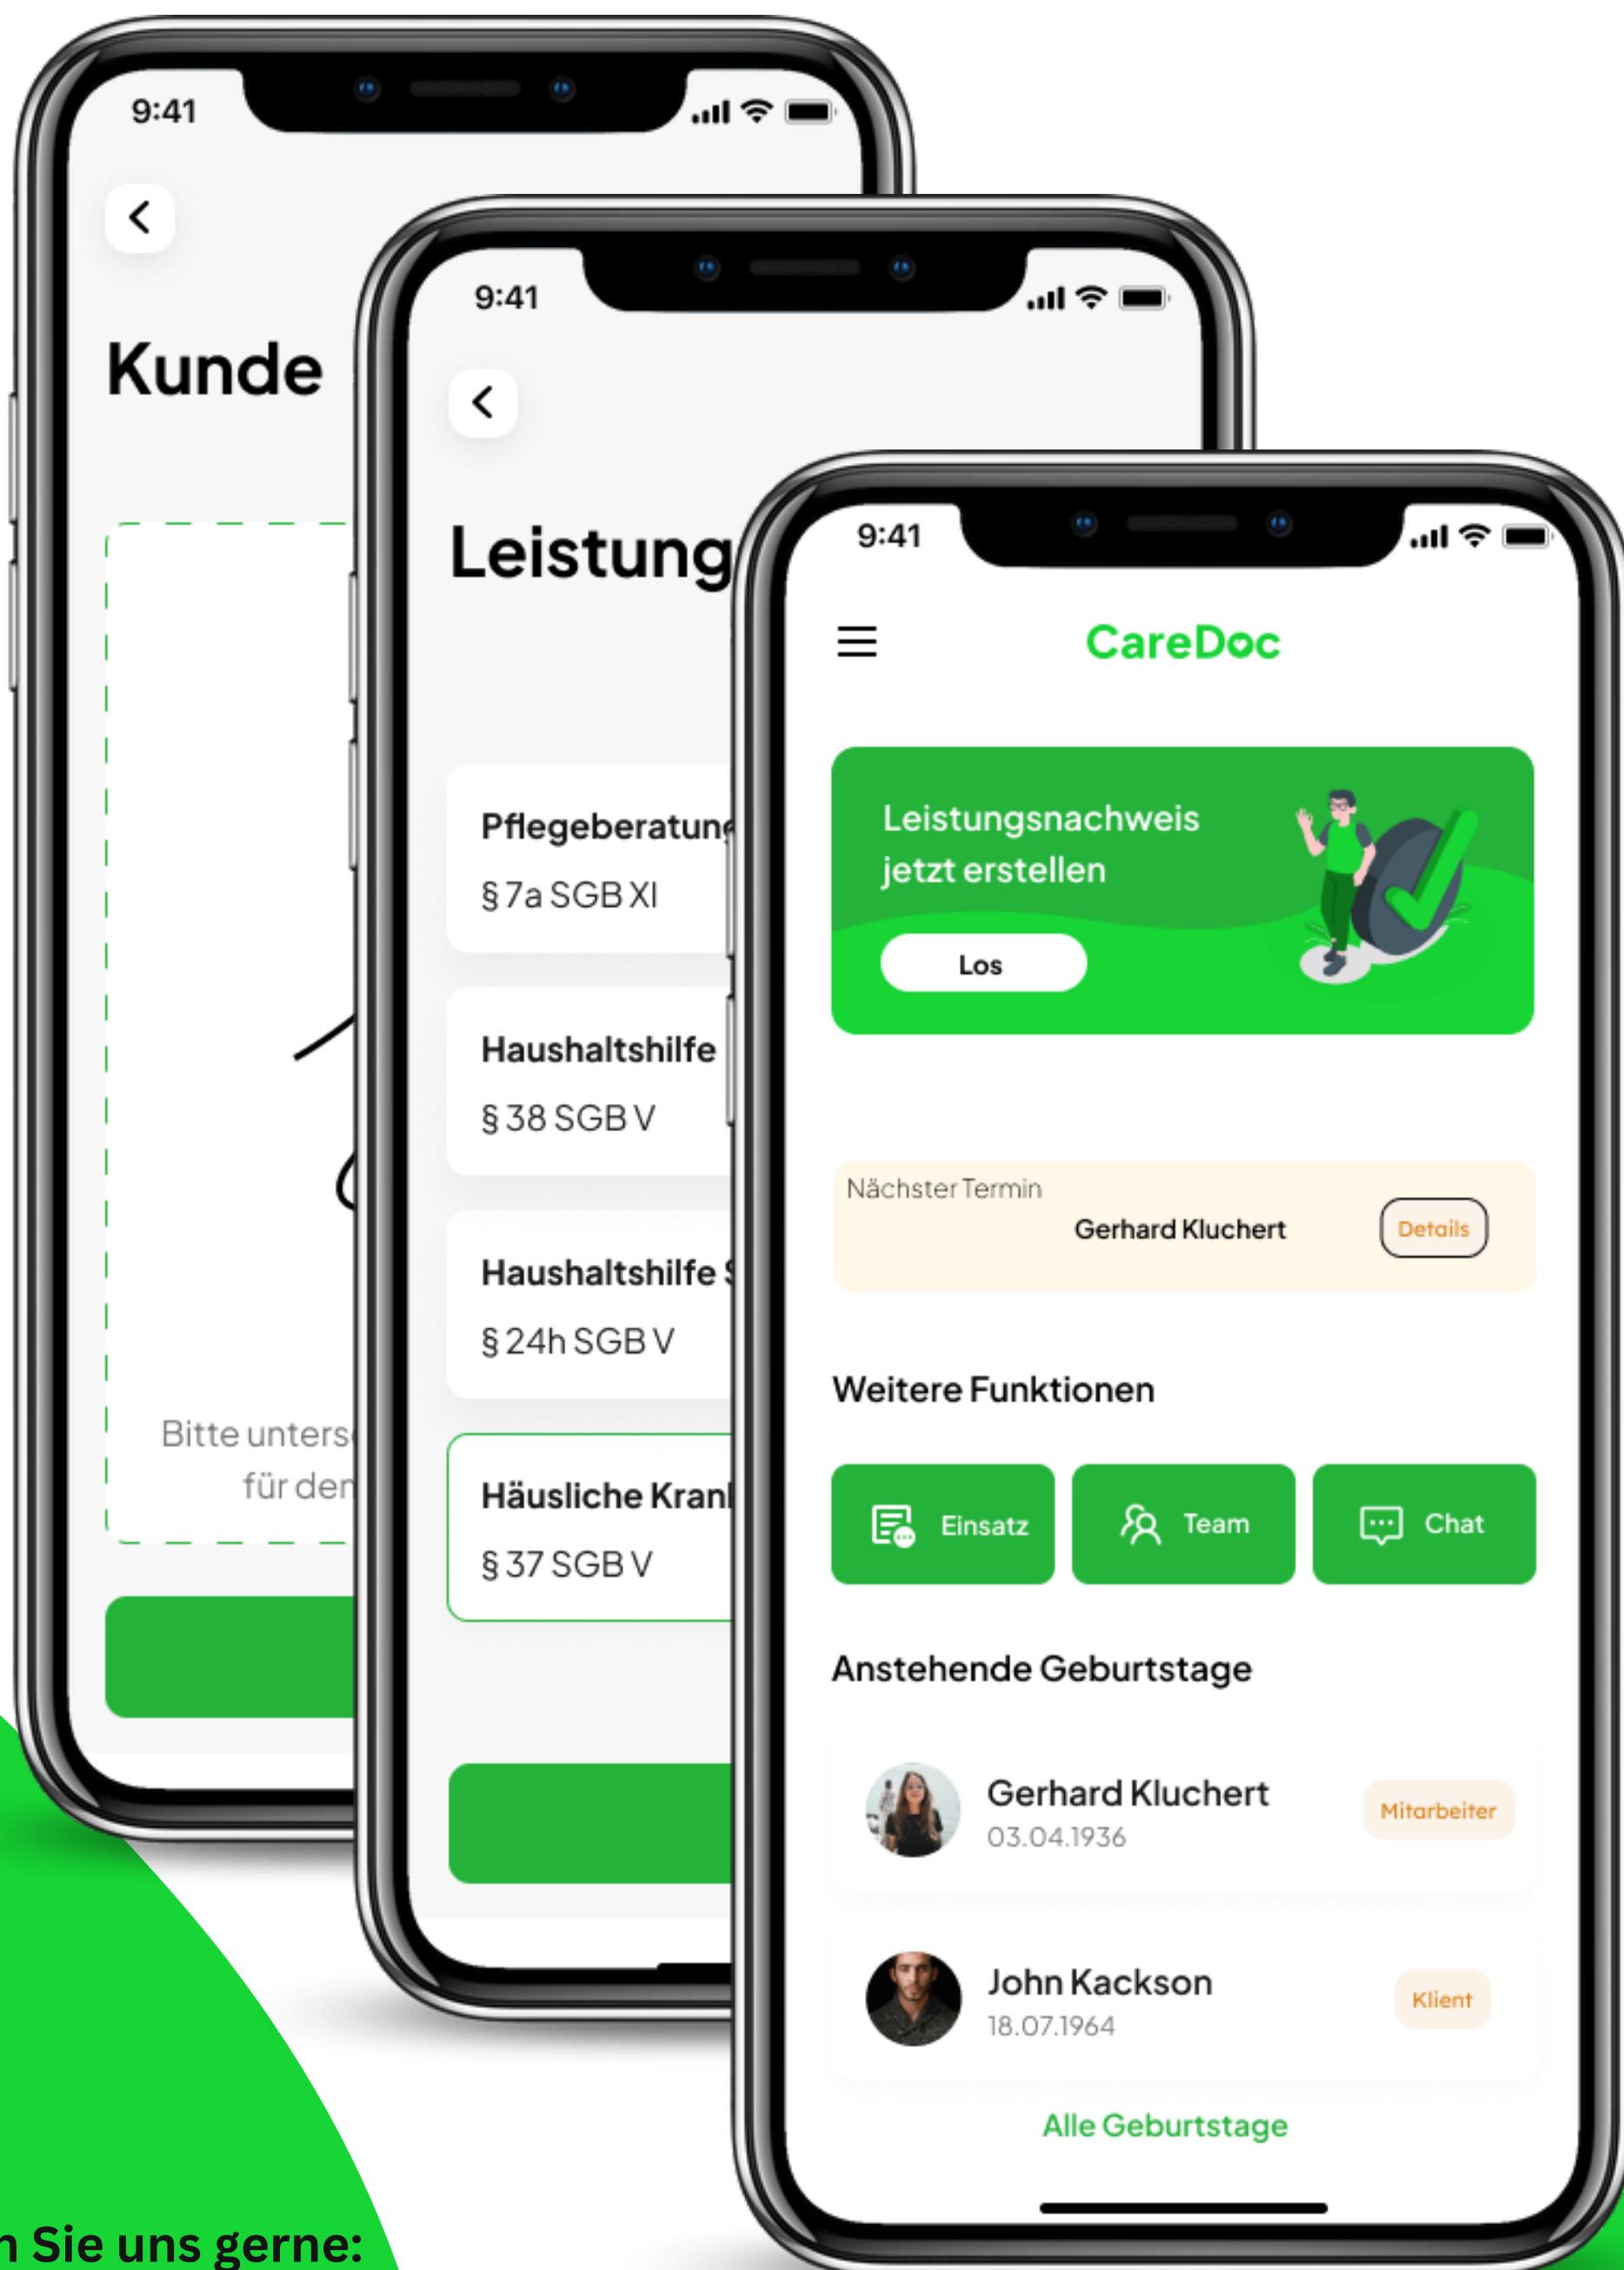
9:41

Kunde

Bitte unters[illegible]
für den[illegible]

9:41

Leistung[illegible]

Pflegeberatung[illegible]
§ 7a SGB XI

Haushaltshilfe
§ 38 SGB V

Haushaltshilfe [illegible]
§ 24h SGB V

Häusliche Kran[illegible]
§ 37 SGB V

9:41

CareDoc

Leistungsnachweis jetzt erstellen

Los

Nächster Termin
Gerhard Kluchert
Details

Weitere Funktionen

Einsatz
Team
Chat

Anstehende Geburtstage

Gerhard Kluchert
03.04.1936
Mitarbeiter

John Kackson
18.07.1964
Klient

Alle Geburtstage

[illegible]n Sie uns gerne: